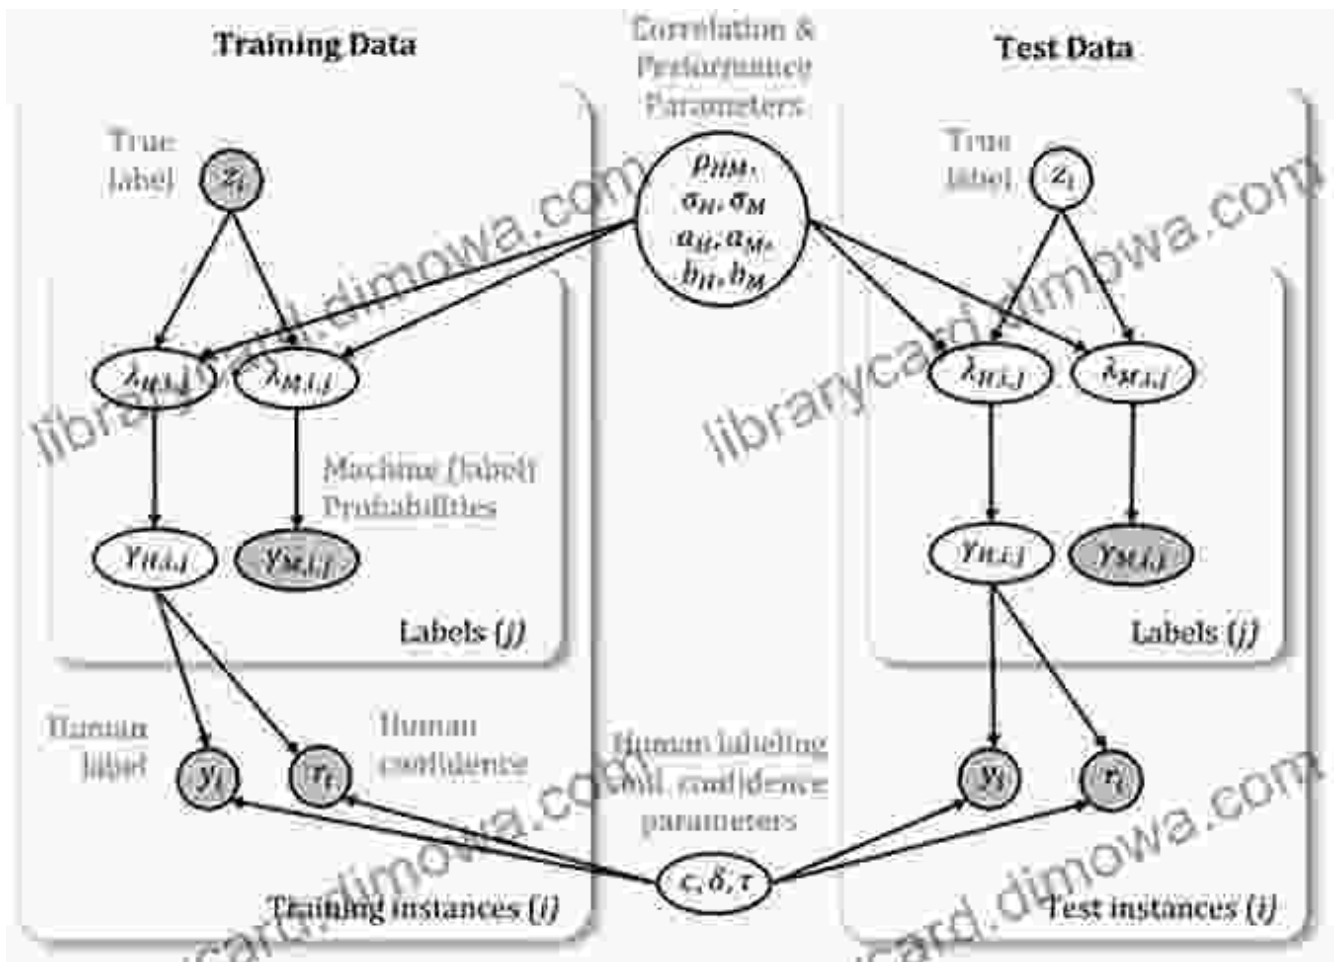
Training Data

Correlation & Performance Parameters

Test Data

True label

$z_i$

$\rho_{HM}$, $\sigma_H, \sigma_M$, $a_H, a_M$, $b_H, b_M$

True label

$z_i$

$\lambda_{H,i,j}$

$\lambda_{M,i,j}$

$\lambda_{H,i,j}$

$\lambda_{M,i,j}$

Machine (label) Probabilities

$\gamma_{H,i,j}$

$\gamma_{M,i,j}$

$\gamma_{H,i,j}$

$\gamma_{M,i,j}$

Labels (j)

Labels (j)

Human label

$y_i$

$r_i$

Human confidence

Human labeling and confidence parameters

$y_i$

$r_i$

$c, \delta, \tau$

Training instances (i)

Test instances (i)

librarycard.dimowa.com

librarycard.dimowa.com

librarycard.dimowa.com

librarycard.dimowa.com